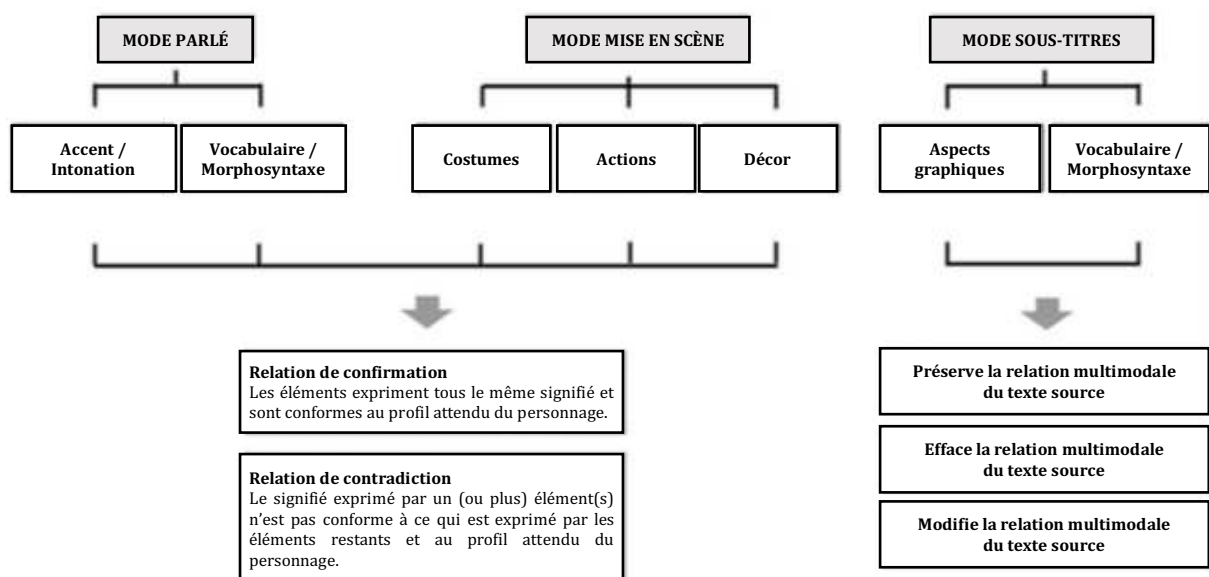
MODE PARLÉ

Accent / Intonation

Vocabulaire / Morphosyntaxe

MODE MISE EN SCÈNE

Costumes

Actions

Décor

MODE SOUS-TITRES

Aspects graphiques

Vocabulaire / Morphosyntaxe

**Relation de confirmation**
Les éléments expriment tous le même signifié et sont conformes au profil attendu du personnage.

**Relation de contradiction**
Le signifié exprimé par un (ou plus) élément(s) n'est pas conforme à ce qui est exprimé par les éléments restants et au profil attendu du personnage.

Préserve la relation multimodale du texte source

Efface la relation multimodale du texte source

Modifie la relation multimodale du texte source